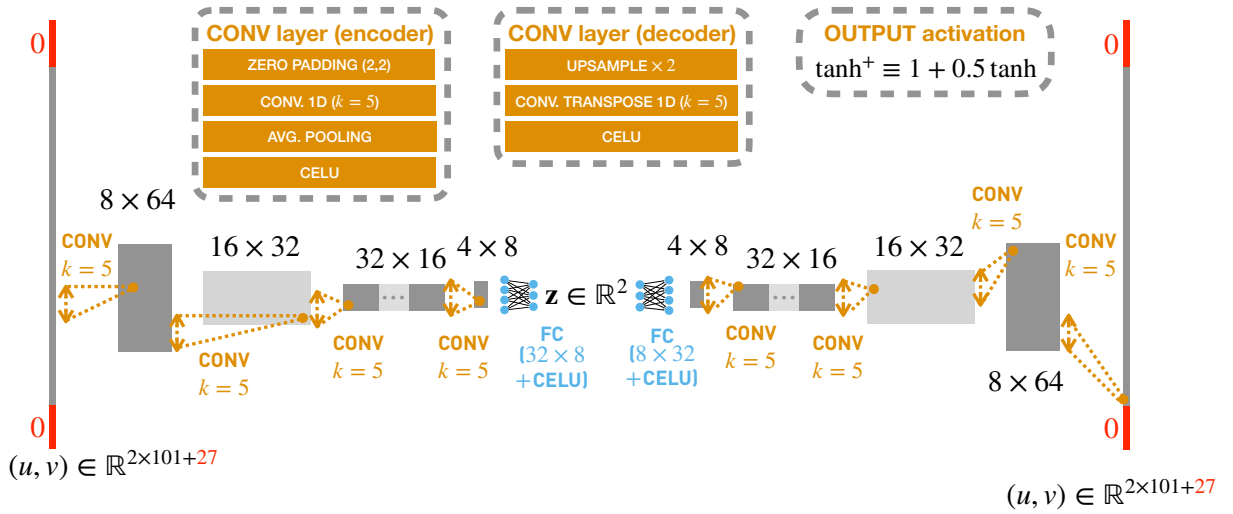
CONV layer (encoder)
ZERO PADDING (2,2)
CONV. 1D ($k = 5$)
AVG. POOLING
CELU

CONV layer (decoder)
UPSAMPLE $\times 2$
CONV. TRANSPOSE 1D ($k = 5$)
CELU

OUTPUT activation
$\tanh^+ \equiv 1 + 0.5 \tanh$

0
0
$(u, v) \in \mathbb{R}^{2\times101+27}$

$8 \times 64$
CONV
$k = 5$
$16 \times 32$
CONV
$k = 5$
$32 \times 16$
CONV
$k = 5$
$4 \times 8$
CONV
$k = 5$
$\mathbf{z} \in \mathbb{R}^2$
FC
$(32 \times 8$
$+$CELU)
FC
$(8 \times 32$
$+$CELU)
$4 \times 8$
CONV
$k = 5$
$32 \times 16$
CONV
$k = 5$
$16 \times 32$
CONV
$k = 5$
CONV
$k = 5$
$8 \times 64$

0
0
$(u, v) \in \mathbb{R}^{2\times101+27}$